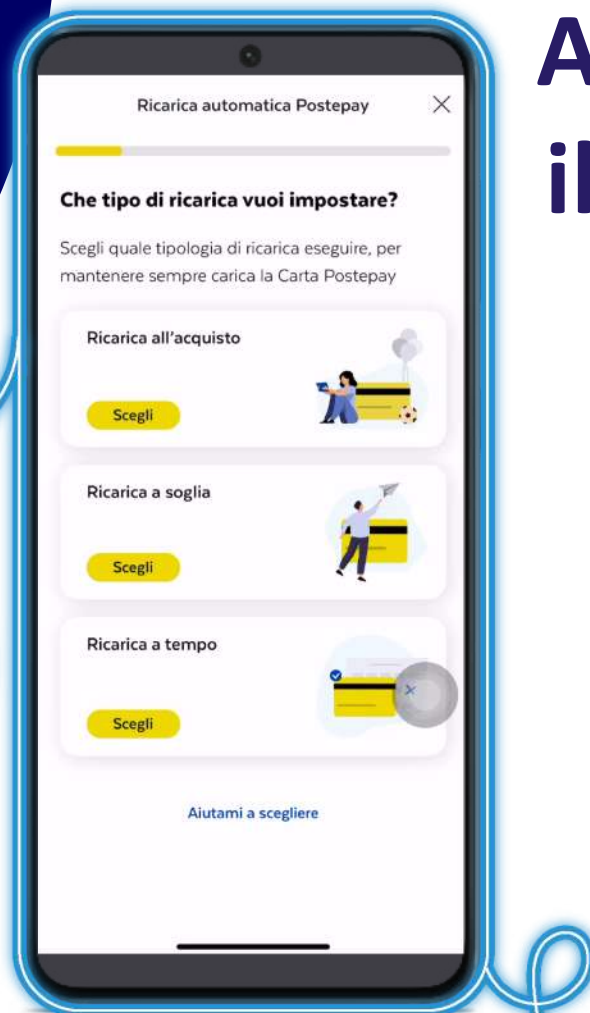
A
il

Ricarica automatica Postepay ×

Che tipo di ricarica vuoi impostare?

Scegli quale tipologia di ricarica eseguire, per mantenere sempre carica la Carta Postepay

Ricarica all'acquisto

Scegli

Ricarica a soglia

Scegli

Ricarica a tempo

Scegli

Aiutami a scegliere